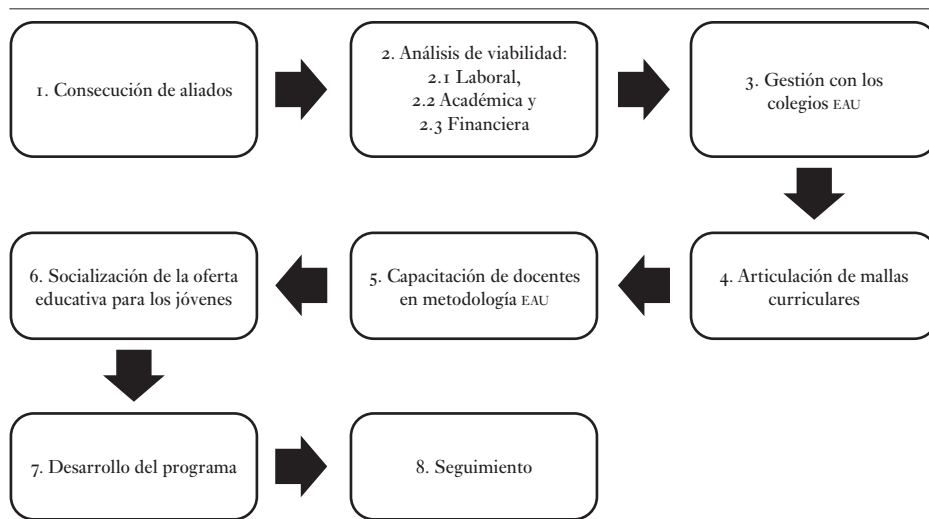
1. Consecución de aliados

2. Análisis de viabilidad:
2.1 Laboral,
2.2 Académica y
2.3 Financiera

3. Gestión con los colegios EAU

4. Articulación de mallas curriculares

5. Capacitación de docentes en metodología EAU

6. Socialización de la oferta educativa para los jóvenes

7. Desarrollo del programa

8. Seguimiento